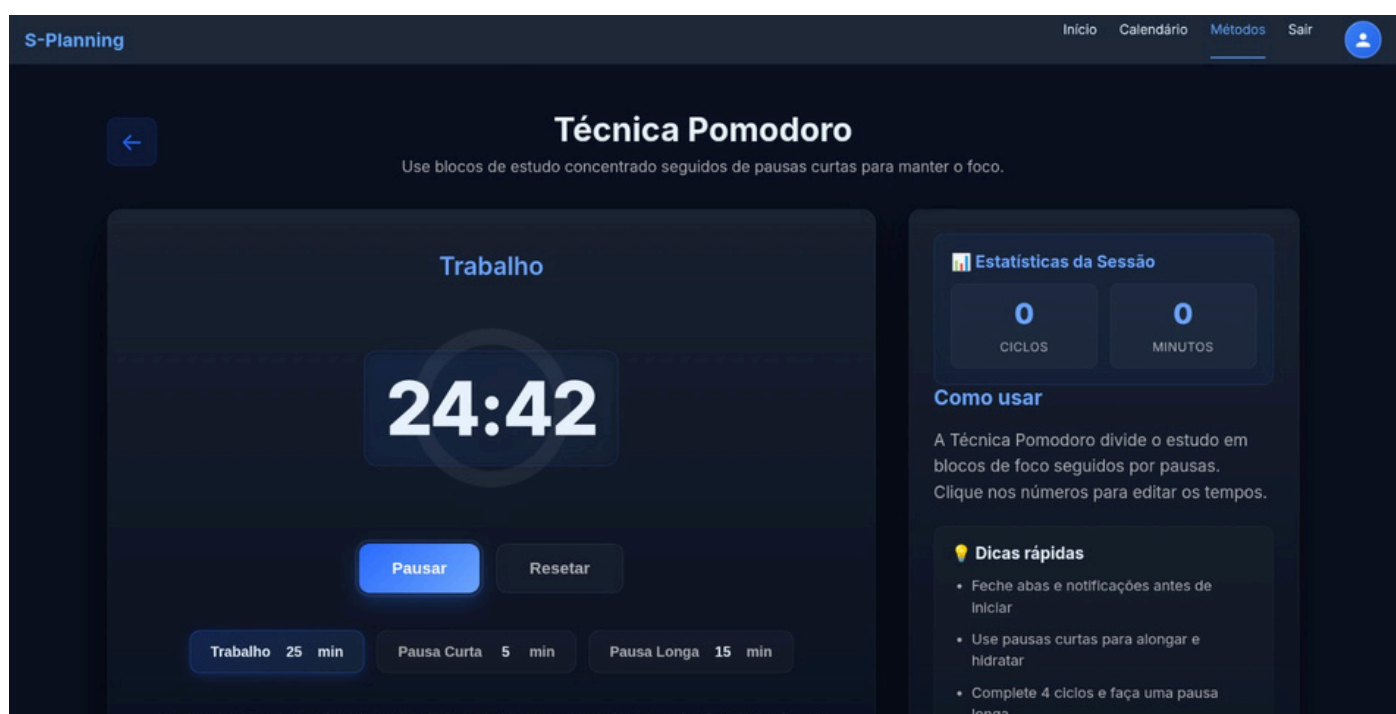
S-Planning

Início Calendário Métodos Sair

←

Técnica Pomodoro

Use blocos de estudo concentrado seguidos de pausas curtas para manter o foco.

Trabalho

24:42

Pausar Resetar

Trabalho 25 min

Pausa Curta 5 min

Pausa Longa 15 min

📊 Estatísticas da Sessão

0
CICLOS

0
MINUTOS

Como usar

A Técnica Pomodoro divide o estudo em blocos de foco seguidos por pausas. Clique nos números para editar os tempos.

💡 Dicas rápidas

• Feche abas e notificações antes de iniciar

• Use pausas curtas para alongar e hidratar

• Complete 4 ciclos e faça uma pausa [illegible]